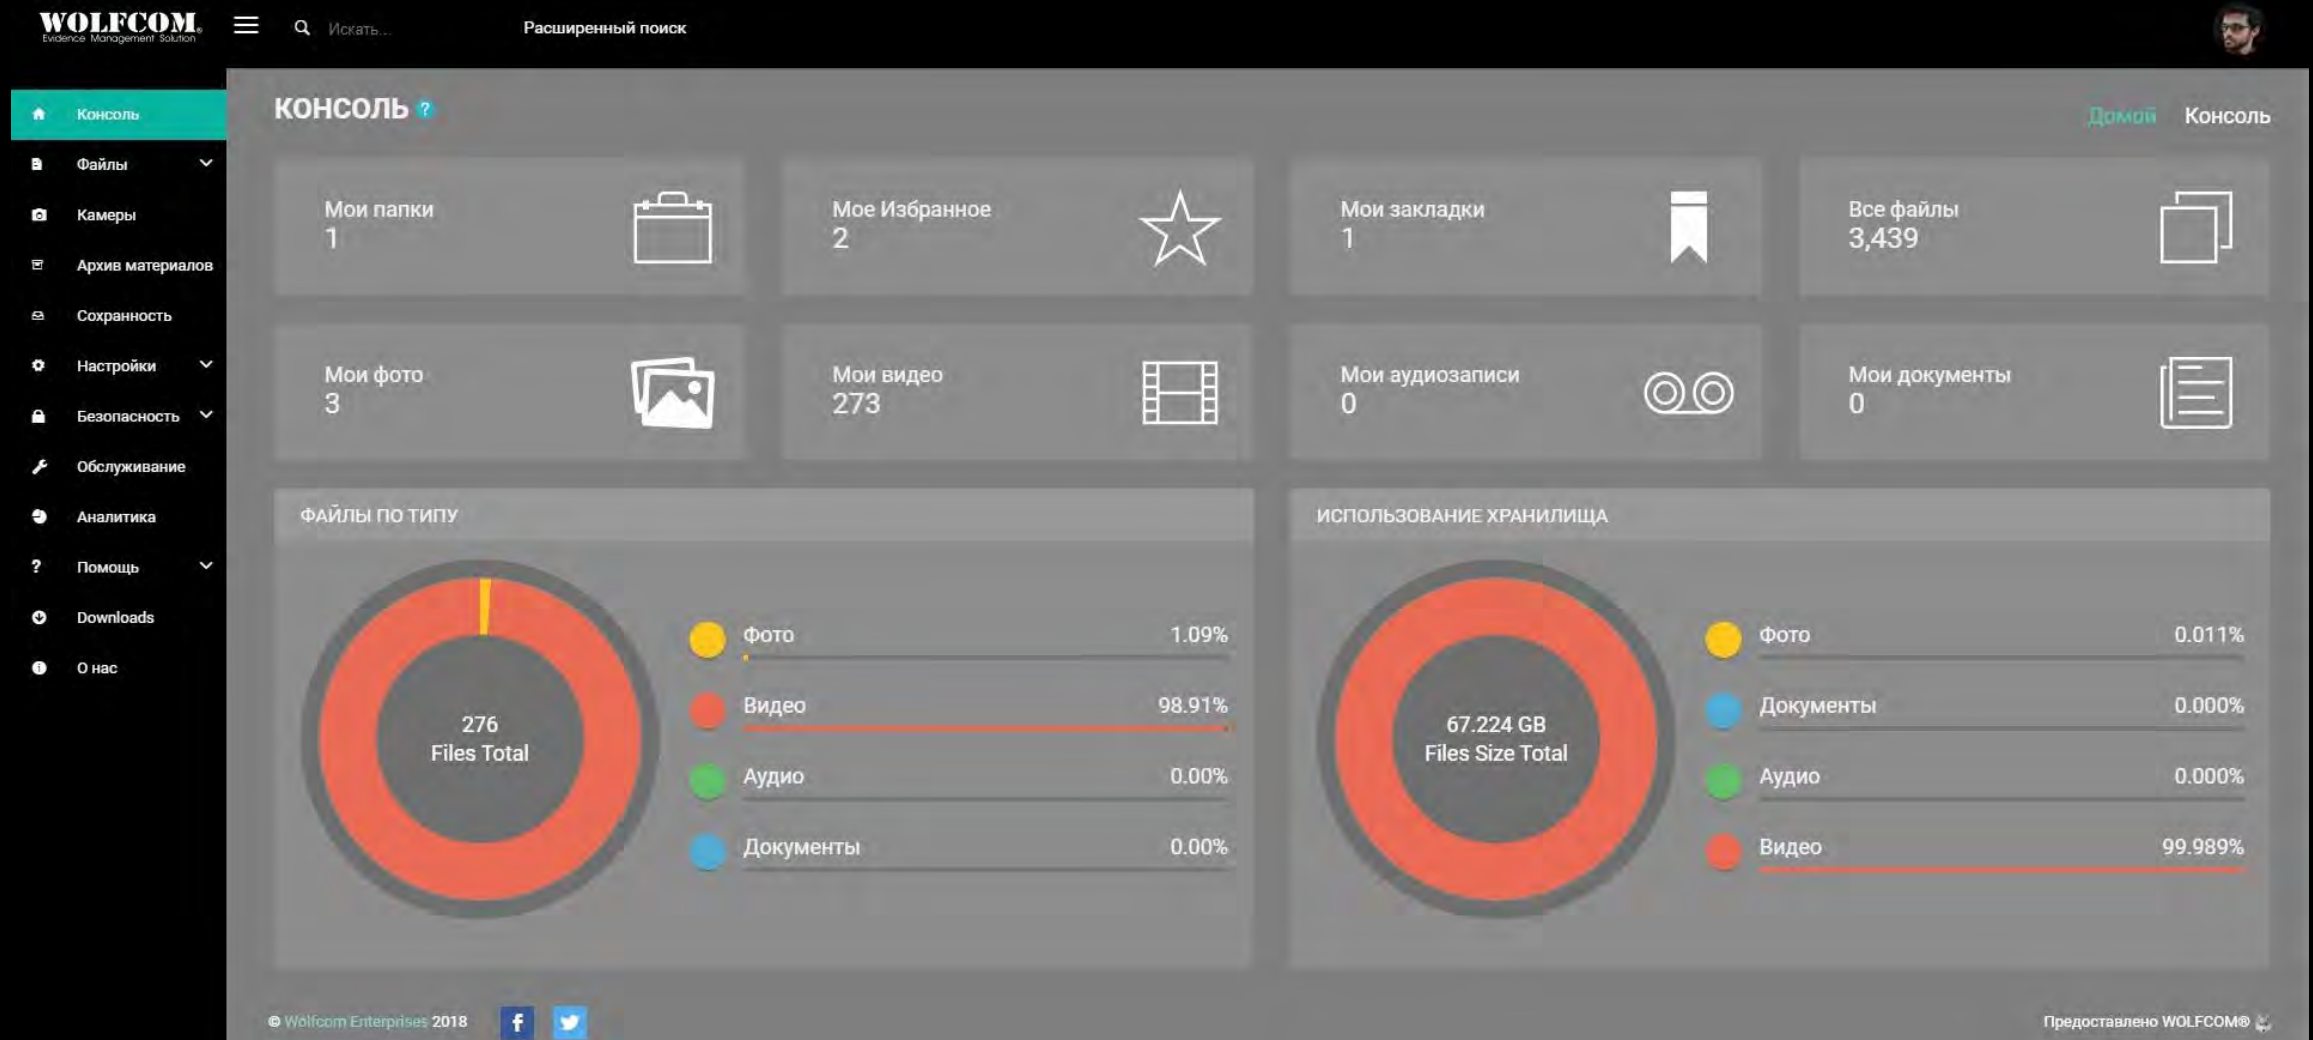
WOLFCOM.
Evidence Management Solution

Искать...

Расширенный поиск

Консоль
Файлы
Камеры
Архив материалов
Сохранность
Настройки
Безопасность
Обслуживание
Аналитика
Помощь
Downloads
О нас

КОНСОЛЬ ?

Домой Консоль

Мои папки
1

Мое Избранное
2

Мои закладки
1

Все файлы
3,439

Мои фото
3

Мои видео
273

Мои аудиозаписи
0

Мои документы
0

ФАЙЛЫ ПО ТИПУ

276
Files Total

| | |
|---|---|
| Фото | 1.09% |
| Видео | 98.91% |
| Аудио | 0.00% |
| Документы | 0.00% |

ИСПОЛЬЗОВАНИЕ ХРАНИЛИЩА

67.224 GB
Files Size Total

| | |
|---|---|
| Фото | 0.011% |
| Документы | 0.000% |
| Аудио | 0.000% |
| Видео | 99.989% |

© Wolfcom Enterprises 2018

Предоставлено WOLFCOM®